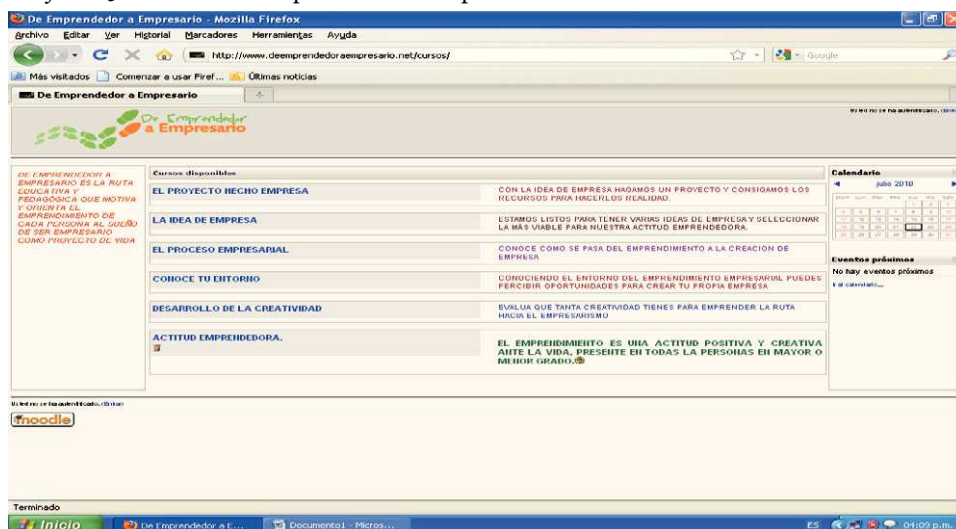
De Emprendedor a Empresario - Mozilla Firefox

Archivo Editar Ver Historial Marcadores Herramientas Ayuda

http://www.deemprendedoraempresario.net/cursos/

Google

Más visitados Comenzar a usar Firef... Últimas noticias

De Emprendedor a Empresario

Usted no se ha autentificado. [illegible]

De Emprendedor a Empresario

DE EMPRENDEDOR A EMPRESARIO ES LA RUTA EDUCATIVA Y PEDAGÓGICA QUE MOTIVA Y ORIENTA EL EMPRENDIMIENTO DE CADA PERSONA AL SUEÑO DE SER EMPRESARIO COMO PROYECTO DE VIDA

Cursos disponibles

| | |
|---|---|
| EL PROYECTO HECHO EMPRESA | CON LA IDEA DE EMPRESA HAGAMOS UN PROYECTO Y CONSIGAMOS LOS RECURSOS PARA HACERLOS REALIDAD. |
| LA IDEA DE EMPRESA | ESTAMOS LISTOS PARA TENER VARIAS IDEAS DE EMPRESA Y SELECCIONAR LA MÁS VIABLE PARA NUESTRA ACTITUD EMPRENDEDORA. |
| EL PROCESO EMPRESARIAL | CONOCE COMO SE PASA DEL EMPRENDIMIENTO A LA CREACION DE EMPRESA |
| CONOCE TU ENTORNO | CONOCIENDO EL ENTORNO DEL EMPRENDIMIENTO EMPRESARIAL PUEDES PERCIBIR OPORTUNIDADES PARA CREAR TU PROPIA EMPRESA |
| DESARROLLO DE LA CREATIVIDAD | EVALUA QUE TANTA CREATIVIDAD TIENES PARA EMPRENDER LA RUTA HACIA EL EMPRESARISMO |
| ACTITUD EMPRENDEDORA. | EL EMPRENDIMIENTO ES UNA ACTITUD POSITIVA Y CREATIVA ANTE LA VIDA, PRESENTE EN TODAS LA PERSONAS EN MAYOR O MENOR GRADO. |

Calendario
julio 2010
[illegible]

Eventos próximos
No hay eventos próximos
Ir al calendario...

Usted no se ha autentificado. (Entrar)

moodle

Terminado

Inicio De Emprendedor a E... Documento1 - Micros... ES 04:09 p.m.